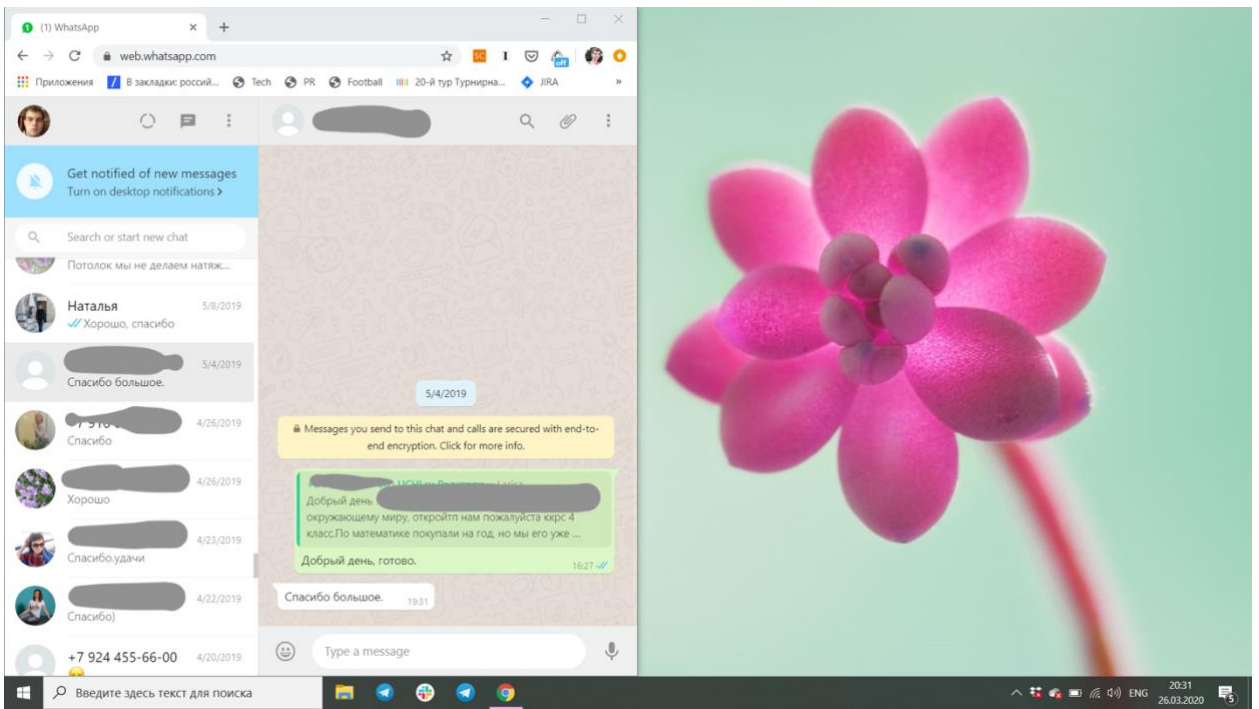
(1) WhatsApp

web.whatsapp.com

Приложения В закладки: россий... Tech PR Football 20-й тур Турнирна... JIRA »

Get notified of new messages
Turn on desktop notifications >

Search or start new chat

Потолок мы не делаем натяж...

Наталья 5/8/2019
Хорошо, спасибо

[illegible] 5/4/2019
Спасибо большое.

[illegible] 4/26/2019
Спасибо

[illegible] 4/26/2019
Хорошо

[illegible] 4/23/2019
Спасибо.удачи

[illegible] 4/22/2019
Спасибо)

+7 924 455-66-00 4/20/2019

5/4/2019

Messages you send to this chat and calls are secured with end-to-end encryption. Click for more info.

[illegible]
Добрый день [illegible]
окружающему миру, откройтп нам пожалуйста ккрс 4 класс.По математике покупали на год, но мы его уже ...

Добрый день, готово. 16:27

Спасибо большое. 19:31

Type a message

Введите здесь текст для поиска

ENG 20:31 26.03.2020